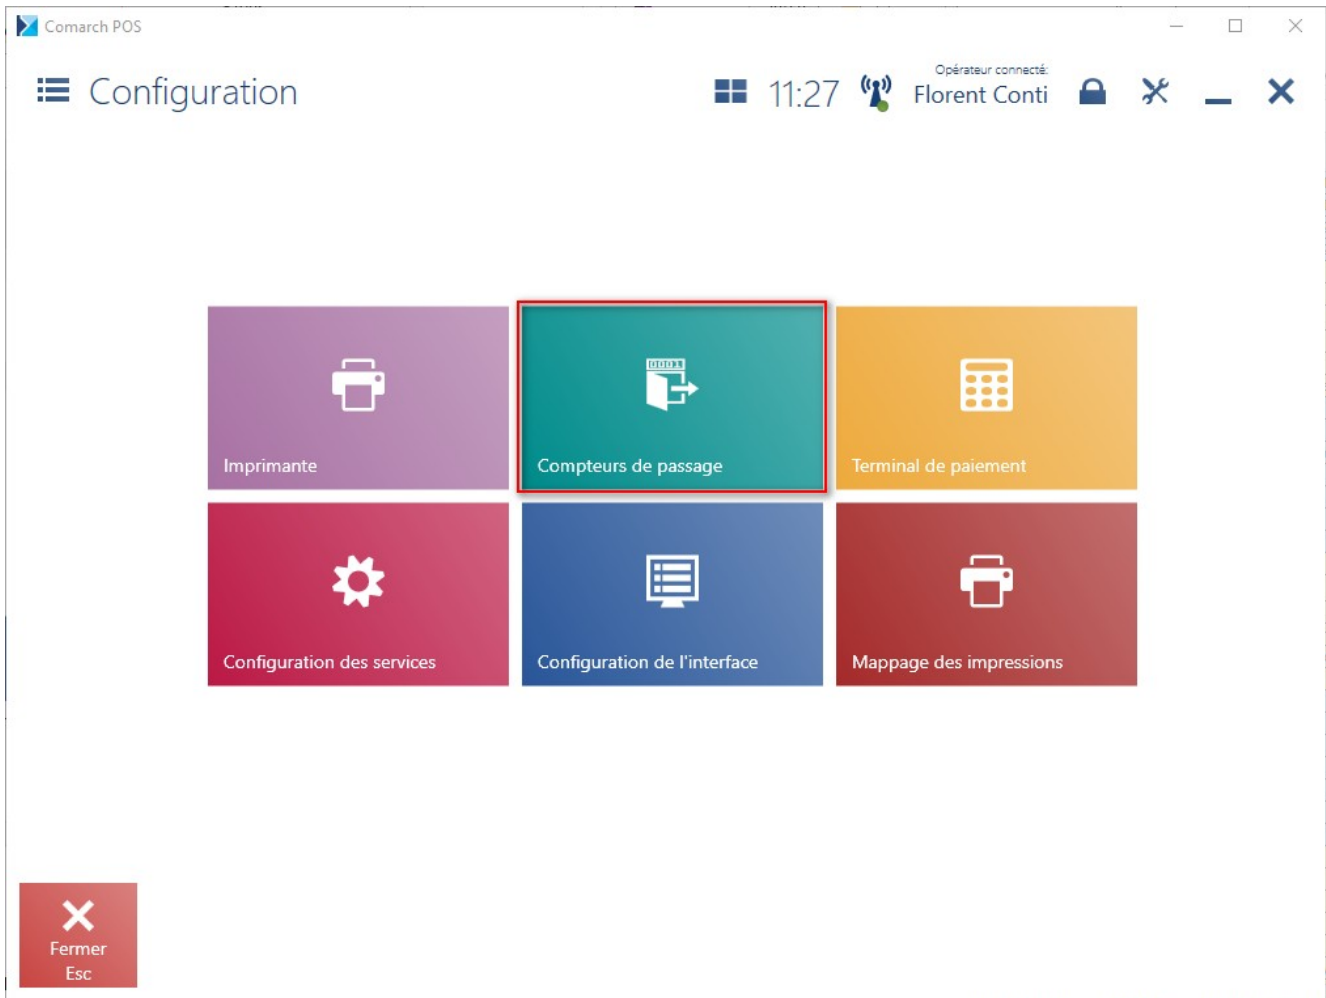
Comarch POS

Configuration

11:27

Opérateur connecté:
Florent Conti

Imprimante

Compteurs de passage

Terminal de paiement

Configuration des services

Configuration de l'interface

Mappage des impressions

Fermer
Esc